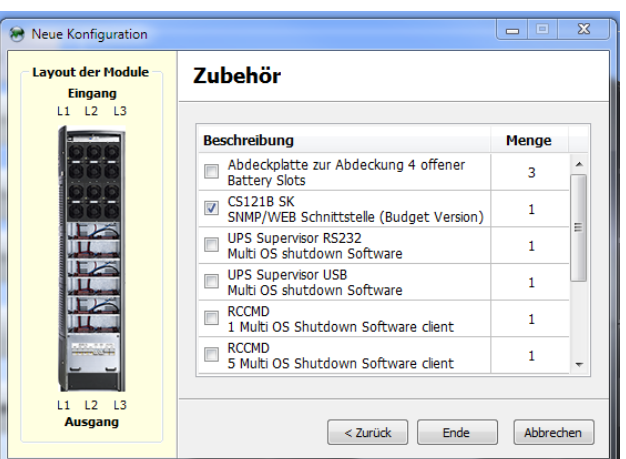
Neue Konfiguration

Layout der Module
Eingang
L1 L2 L3

L1 L2 L3
Ausgang

Zubehör

| Beschreibung | Menge |
|---|---|
| Abdeckplatte zur Abdeckung 4 offener Battery Slots | 3 |
| CS121B SK SNMP/WEB Schnittstelle (Budget Version) | 1 |
| UPS Supervisor RS232 Multi OS shutdown Software | 1 |
| UPS Supervisor USB Multi OS shutdown Software | 1 |
| RCCMD 1 Multi OS Shutdown Software client | 1 |
| RCCMD 5 Multi OS Shutdown Software client | 1 |

< Zurück
Ende
Abbrechen